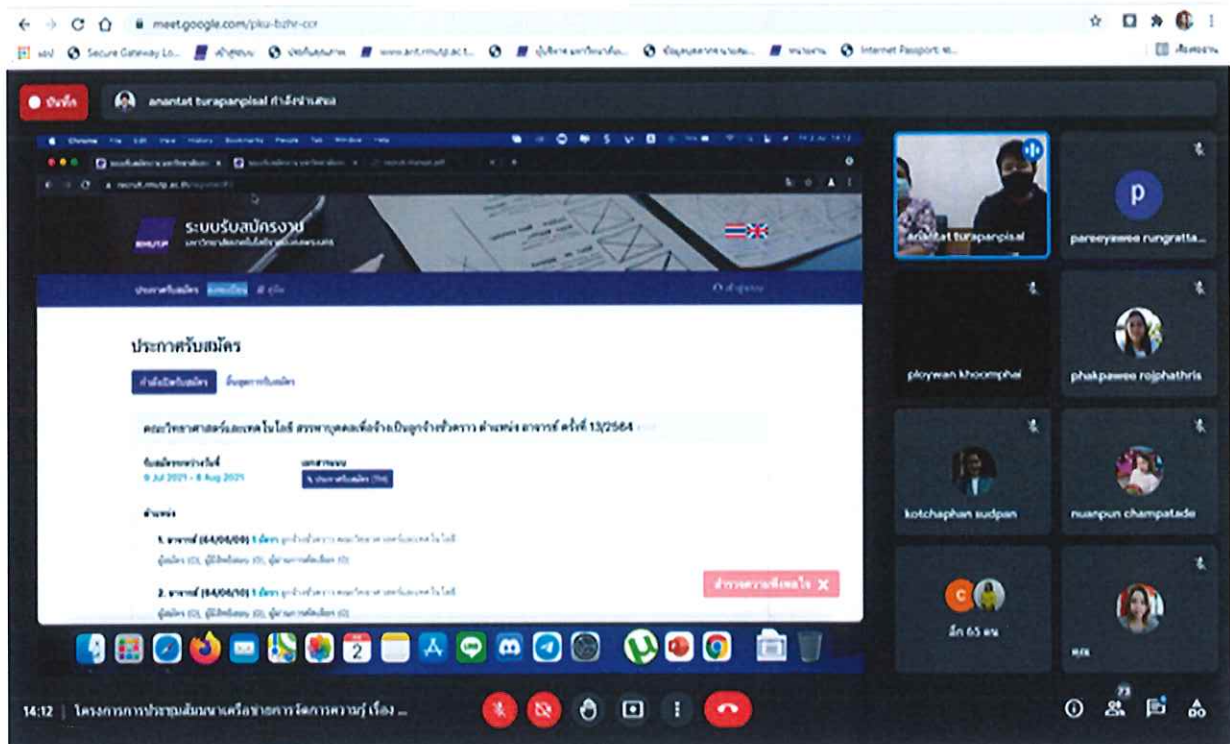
meet.google.com/pku-bzhr-ccr

แอป Secure Gateway Lo... Internet Passport

บันทึก

anantat turapanpisal กำลังนำเสนอ

ระบบรับสมัครงาน

ประกาศรับสมัคร

ประกาศรับสมัคร

คณะวิทยาศาสตร์และเทคโนโลยี สรรหาบุคคลเพื่อจ้างเป็นลูกจ้างชั่วคราว ตำแหน่ง อาจารย์ ครั้งที่ 13/2564

9 Jul 2021 - 8 Aug 2021

ตำแหน่ง

1. อาจารย์ (64/06/09) 1 อัตรา

2. อาจารย์ (64/06/10) 1 อัตรา

2

anantat turapanpisal

pareeyawee rungratta...

ploywan khoomphai

phakpawee rojphathris

kotchaphan sudpan

nuanpun champatade

อีก 65 คน

14:12 | โครงการการประชุมสัมมนาเครือข่ายการจัดการความรู้ เรื่อง ...

73